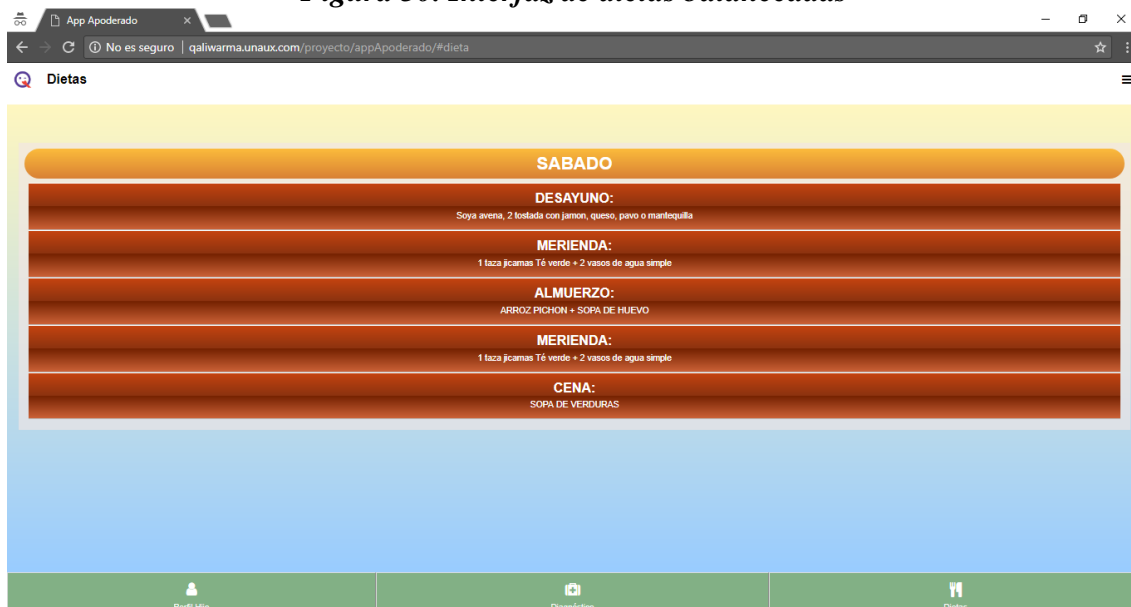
Figura 36: Interfaz de dietas balanceadas

App Apoderado

No es seguro | qaliwarma.unaux.com/proyecto/appApoderado/#dieta

Dietas

SABADO

DESAYUNO:
Soya avena, 2 tostada con jamon, queso, pavo o mantequilla

MERIENDA:
1 taza jicamas Té verde + 2 vasos de agua simple

ALMUERZO:
ARROZ PICHON + SOPA DE HUEVO

MERIENDA:
1 taza jicamas Té verde + 2 vasos de agua simple

CENA:
SOPA DE VERDURAS

Perfil Hijo | Diagnóstico | Dietas